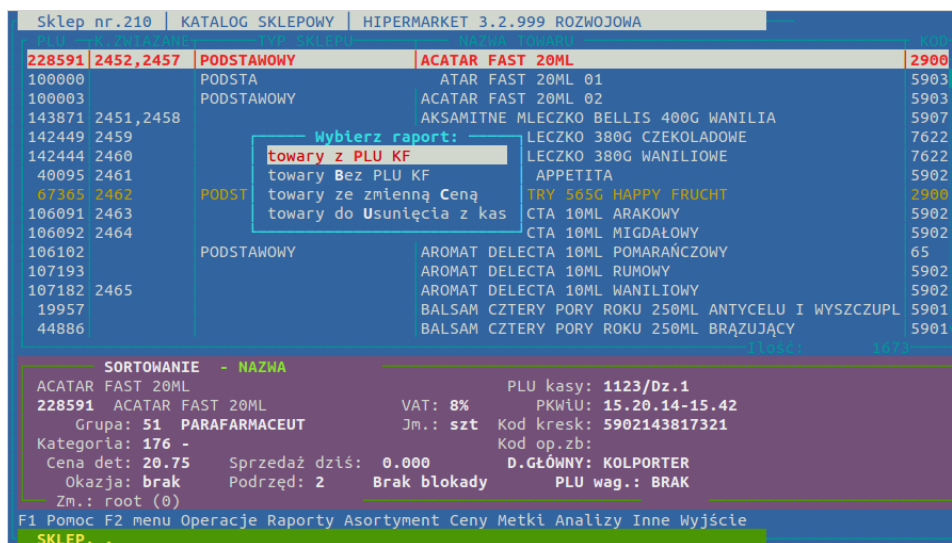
Sklep nr.210 | KATALOG SKLEPOWY | HIPERMARKET 3.2.999 ROZWOJOWA

| PLU | K.ZWIĄZANE | TYP SKLEPU | NAZWA TOWARU | KOD |
|---|---|---|---|---|
| 228591 | 2452,2457 | PODSTAWOWY | ACATAR FAST 20ML | 2900 |
| 100000 | | PODSTA | ATAR FAST 20ML 01 | 5903 |
| 100003 | | PODSTAWOWY | ACATAR FAST 20ML 02 | 5903 |
| 143871 | 2451,2458 | | AKSAMITNE MLECZKO BELLIS 400G WANILIA | 5907 |
| 142449 | 2459 | | LECZKO 380G CZEKOLADOWE | 7622 |
| 142444 | 2460 | | LECZKO 380G WANILIOWE | 7622 |
| 40095 | 2461 | | APPETITA | 5902 |
| 67365 | 2462 | PODST | TRY 565G HAPPY FRUCHT | 2900 |
| 106091 | 2463 | | CTA 10ML ARAKOWY | 5902 |
| 106092 | 2464 | | CTA 10ML MIGDAŁOWY | 5902 |
| 106102 | | PODSTAWOWY | AROMAT DELECTA 10ML POMARAŃCZOWY | 65 |
| 107193 | | | AROMAT DELECTA 10ML RUMOWY | 5902 |
| 107182 | 2465 | | AROMAT DELECTA 10ML WANILIOWY | 5902 |
| 19957 | | | BALSAM CZTERY PORY ROKU 250ML ANTYCELU I WYSZCZUPL | 5901 |
| 44886 | | | BALSAM CZTERY PORY ROKU 250ML BRĄZUJĄCY | 5901 |

Wybierz raport:
towary z PLU KF
towary Bez PLU KF
towary ze zmienną Ceną
towary do Usunięcia z kas

Ilość: 1673

SORTOWANIE - NAZWA
ACATAR FAST 20ML
228591 ACATAR FAST 20ML
Grupa: 51 PARAFARMACEUT
Kategoria: 176 -
Cena det: 20.75 Sprzedaż dziś: 0.000
Okazja: brak Podrzęd: 2 Brak blokady
VAT: 8%
Jm.: szt
PLU kasy: 1123/Dz.1
PKWiU: 15.20.14-15.42
Kod kresk: 5902143817321
Kod op.zb:
D.GŁÓWNY: KOLPORTER
PLU wag.: BRAK
Zm.: root (0)

F1 Pomoc F2 menu Operacje Raporty Asortyment Ceny Metki Analizy Inne Wyjście
SKLEP. .